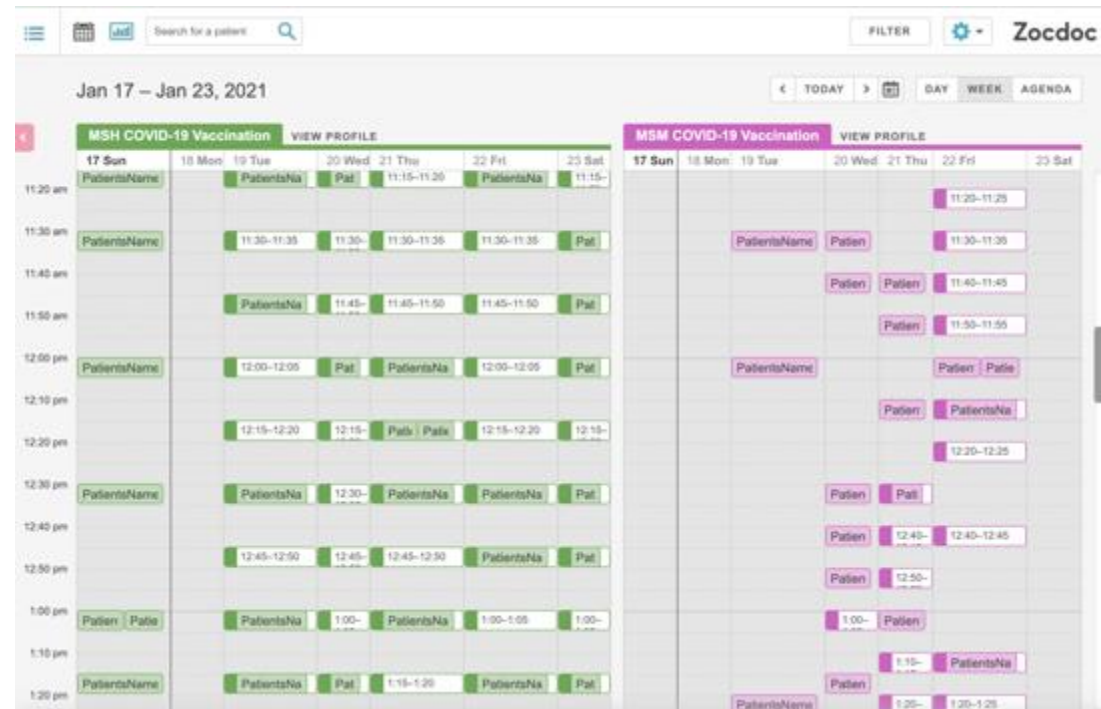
Search for a patient

FILTER

Zocdoc

Jan 17 – Jan 23, 2021

TODAY

DAY WEEK AGENDA

MSH COVID-19 Vaccination VIEW PROFILE

MSM COVID-19 Vaccination VIEW PROFILE

17 Sun 18 Mon 19 Tue 20 Wed 21 Thu 22 Fri 23 Sat

17 Sun 18 Mon 19 Tue 20 Wed 21 Thu 22 Fri 23 Sat

11:20 am
PatientsName PatientsNa Pat 11:15–11:20 PatientsNa 11:15–
11:20–11:25

11:30 am
PatientsName 11:30–11:35 11:30– 11:30–11:35 11:30–11:35 Pat
PatientsName Patien 11:30–11:35

11:40 am
Patien Patien 11:40–11:45

11:50 am
PatientsNa 11:45– 11:45–11:50 11:45–11:50 Pat
Patien 11:50–11:55

12:00 pm
PatientsName 12:00–12:05 Pat PatientsNa 12:00–12:05 Pat
PatientsName Patien Patie

12:10 pm
Patien PatientsNa

12:20 pm
12:15–12:20 12:15– Pati Patie 12:15–12:20 12:15–
12:20–12:25

12:30 pm
PatientsName PatientsNa 12:30– PatientsNa PatientsNa Pat
Patien Pati

12:40 pm
Patien 12:40– 12:40–12:45

12:50 pm
12:45–12:50 12:45– 12:45–12:50 PatientsNa Pat
Patien 12:50–

1:00 pm
Patien Patie PatientsNa 1:00– PatientsNa 1:00–1:05 1:00–
1:00– Patien

1:10 pm
1:10– PatientsNa

1:20 pm
PatientsName PatientsNa Pat 1:15–1:20 PatientsNa Pat
Patien PatientsName 1:20– 1:20–1:25